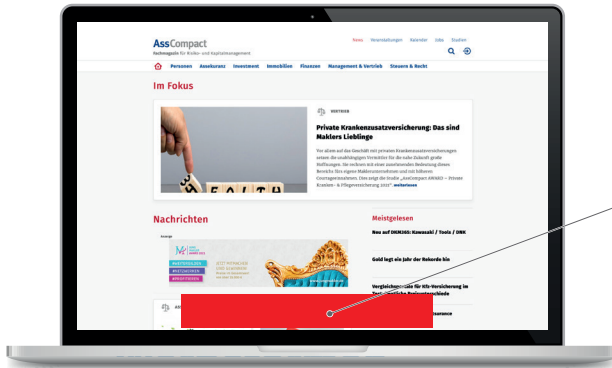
AssCompact
Fachmagazin für Risiko- und Kapitalmanagement

News Veranstaltungen Kalender Jobs Studien

Personen Assekuranz Investment Immobilien Finanzen Management & Vertrieb Steuern & Recht

Im Fokus

VERTRIEB

Private Krankenzusatzversicherung: Das sind Maklers Lieblinge

Vor allem auf das Geschäft mit privaten Krankenzusatzversicherungen setzen die unabhängigen Vermittler für die nahe Zukunft große Hoffnungen. Sie rechnen mit einer zunehmenden Bedeutung dieses Bereichs fürs eigene Maklerunternehmen und mit höheren Courtageeinnahmen. Dies zeigt die Studie „AssCompact AWARD – Private Kranken- & Pflegeversicherung 2017“. weiterlesen

Nachrichten

Anzeige

Meistgelesen

Neu auf DKM365: Kawasaki / Tools / DBK

Gold legt ein Jahr der Rekorde hin

Vergleichs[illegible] für Kfz-Versicherung im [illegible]

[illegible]rance